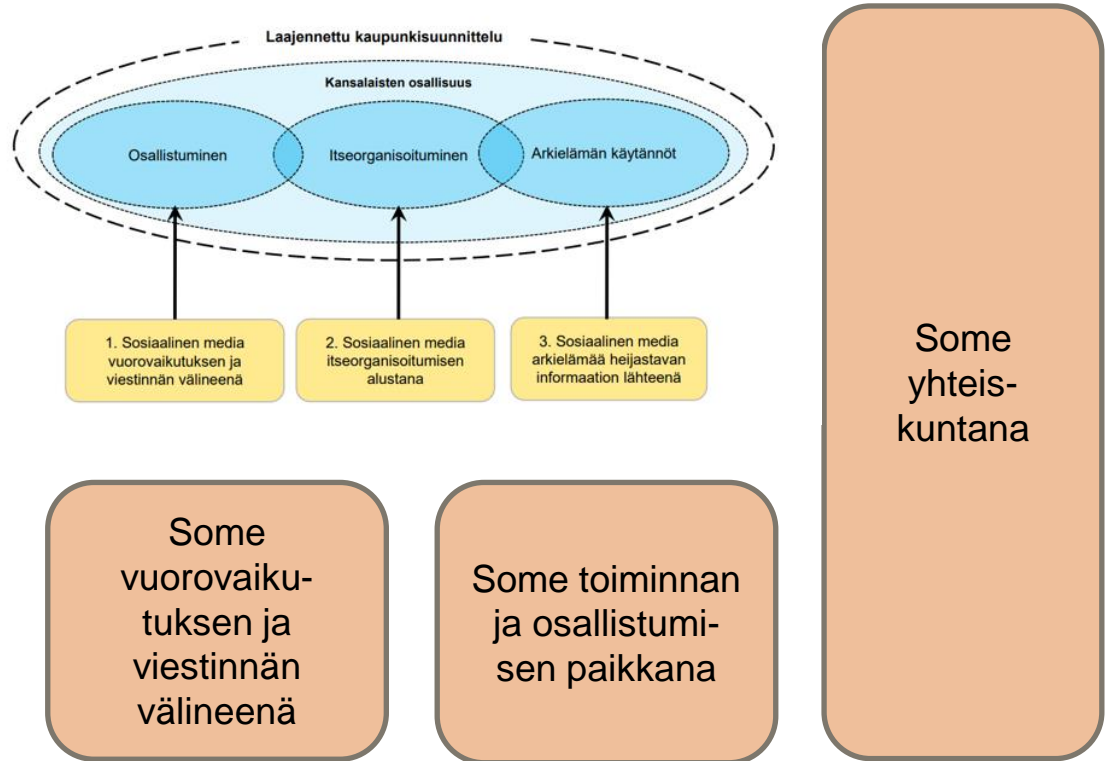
Laajennettu kaupunkisuunnittelu

Kansalaisten osallisuus

Osallistuminen

Itseorganisoituminen

Arkielämän käytännöt

1. Sosiaalinen media vuorovaikutuksen ja viestinnän välineenä

2. Sosiaalinen media itseorganisoitumisen alustana

3. Sosiaalinen media arkielämää heijastavan informaation lähteenä

Some yhteiskuntana

Some vuorovaikutuksen ja viestinnän välineenä

Some toiminnan ja osallistumisen paikkana